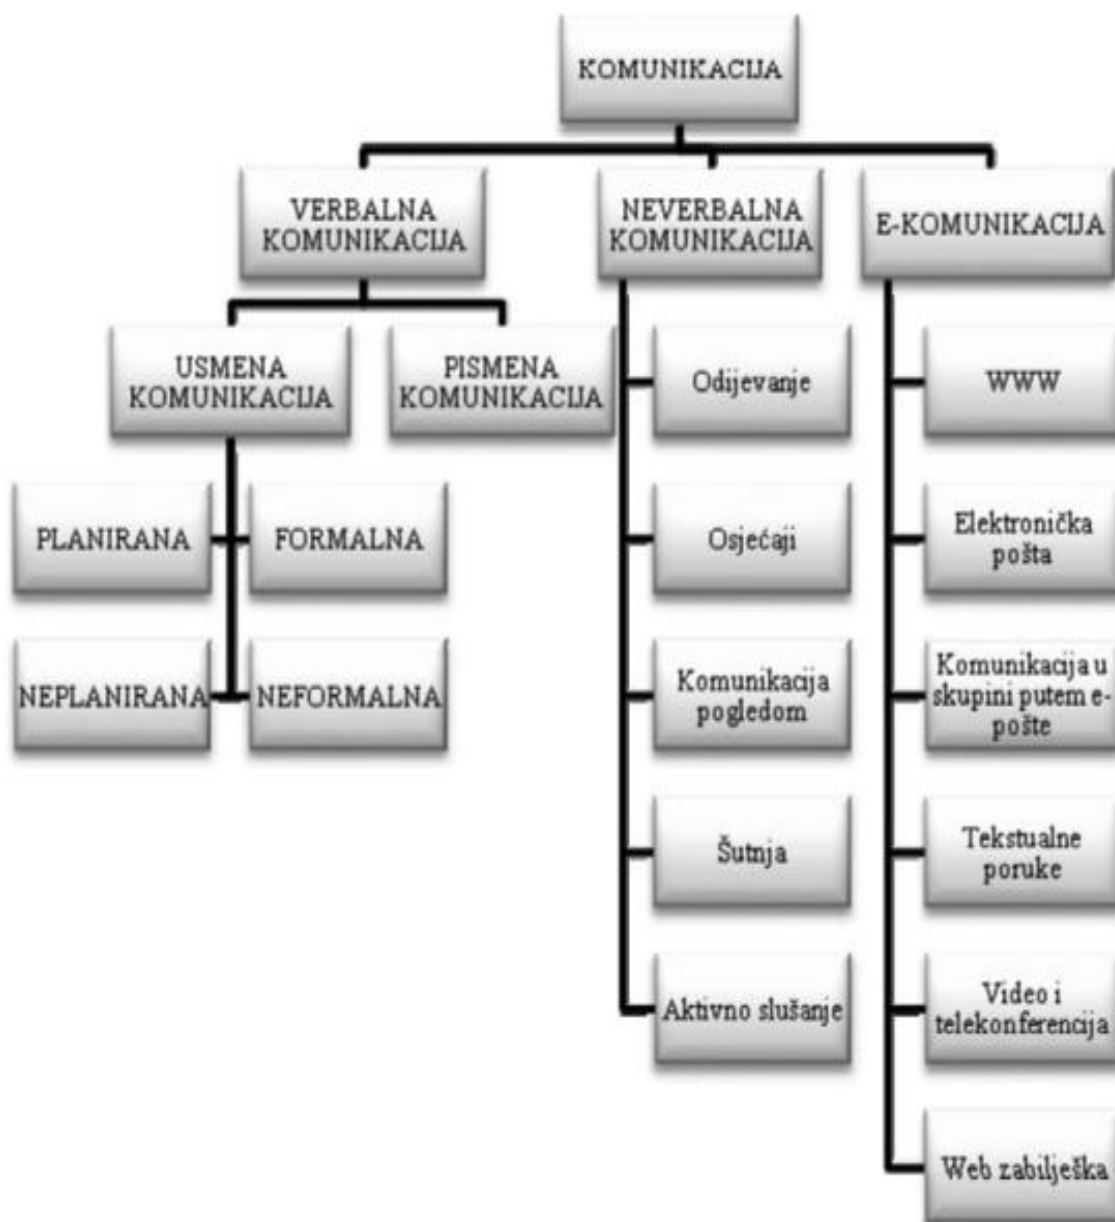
KOMUNIKACIJA

VERBALNA KOMUNIKACIJA

NEVERBALNA KOMUNIKACIJA

E-KOMUNIKACIJA

USMENA KOMUNIKACIJA

PISMENA KOMUNIKACIJA

PLANIRANA

FORMALNA

NEPLANIRANA

NEFORMALNA

Odijevanje

Osjećaji

Komunikacija pogledom

Šutnja

Aktivno slušanje

WWW

Elektronička pošta

Komunikacija u skupini putem e-pošte

Tekstualne poruke

Video i telekonferencija

Web zabilješka